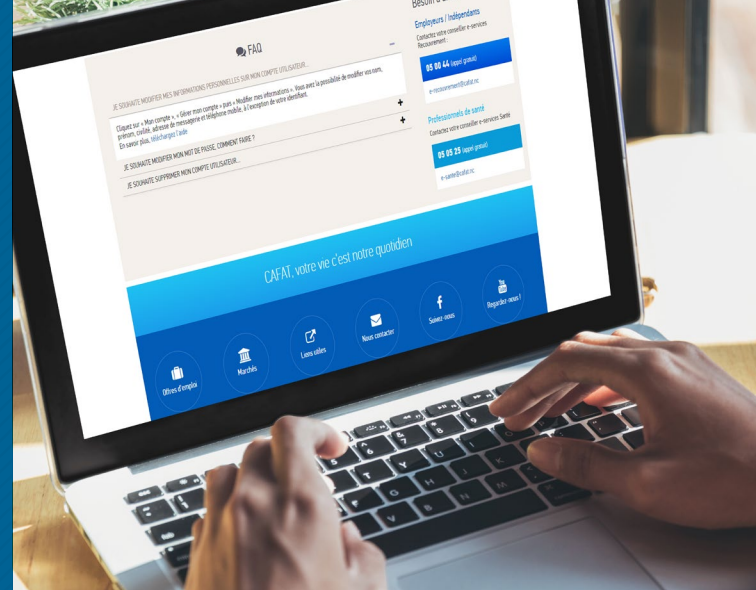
FAQ

JE SOUHAITE MODIFIER MES INFORMATIONS PERSONNELLES SUR MON COMPTE UTILISATEUR...

Cliquez sur « Mon compte », « Gérer mon compte » puis « Modifier mes informations ». Vous avez la possibilité de modifier vos nom, prénom, civilité, adresse de messagerie et téléphone mobile, à l'exception de votre identifiant.
En savoir plus, téléchargez l'aide

JE SOUHAITE MODIFIER MON MOT DE PASSE, COMMENT FAIRE ?

JE SOUHAITE SUPPRIMER MON COMPTE UTILISATEUR...

Besoin d'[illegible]

Employeurs / Indépendants
Contactez votre conseiller e-services Recouvrement :
05 00 44 (appel gratuit)
e-recouvrement@cafat.nc

Professionnels de santé
Contactez votre conseiller e-services Santé
05 05 25 (appel gratuit)
e-sante@cafat.nc

CAFAT, votre vie c'est notre quotidien

Offres d'emploi
Marchés
Liens utiles
Nous contacter
Suivez-nous
Regardez-nous !